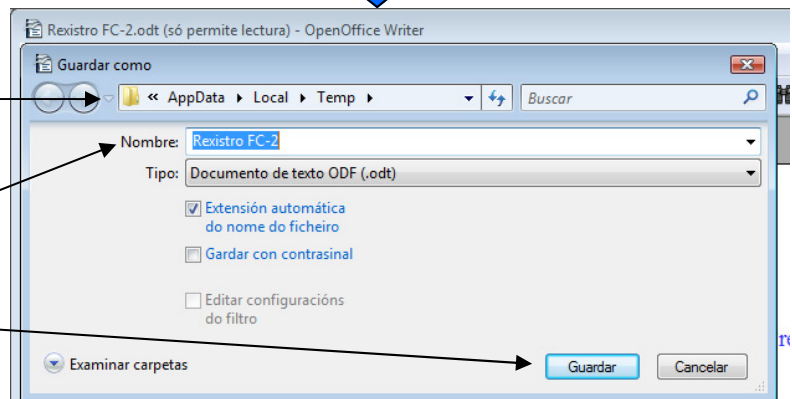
Rexistro FC-2.odt (só permite lectura) - OpenOffice Writer

Guardar como

« AppData ▸ Local ▸ Temp ▸

Buscar

Nombre: Rexistro FC-2

Tipo: Documento de texto ODF (.odt)

Extensión automática do nome do ficheiro

Gardar con contrasinal

Editar configuracións do filtro

Examinar carpetas

Guardar

Cancelar